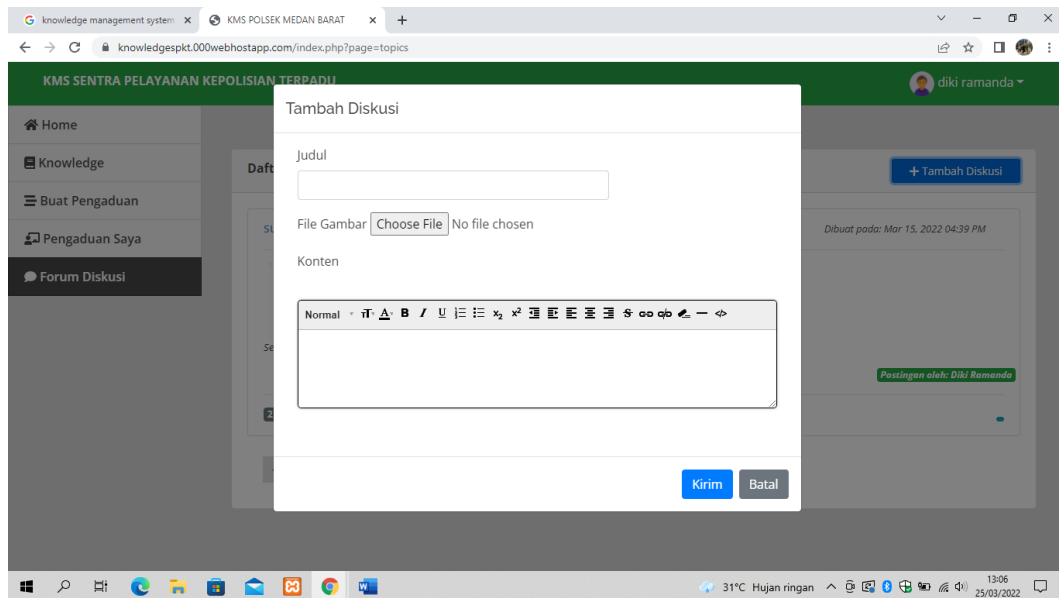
knowledge management system ×
KMS POLSEK MEDAN BARAT ×
+

knowledgespkt.000webhostapp.com/index.php?page=topics

KMS SENTRA PELAYANAN KEPOLISIAN TERPADU
diki ramanda

Home
Knowledge
Buat Pengaduan
Pengaduan Saya
Forum Diskusi

Daft
+ Tambah Diskusi
Dibuat pada: Mar 15, 2022 04:39 PM
Postingan oleh: Diki Ramanda

Tambah Diskusi

Judul

File Gambar Choose File No file chosen

Konten

Normal

Kirim Batal

31°C Hujan ringan
13:06
25/03/2022